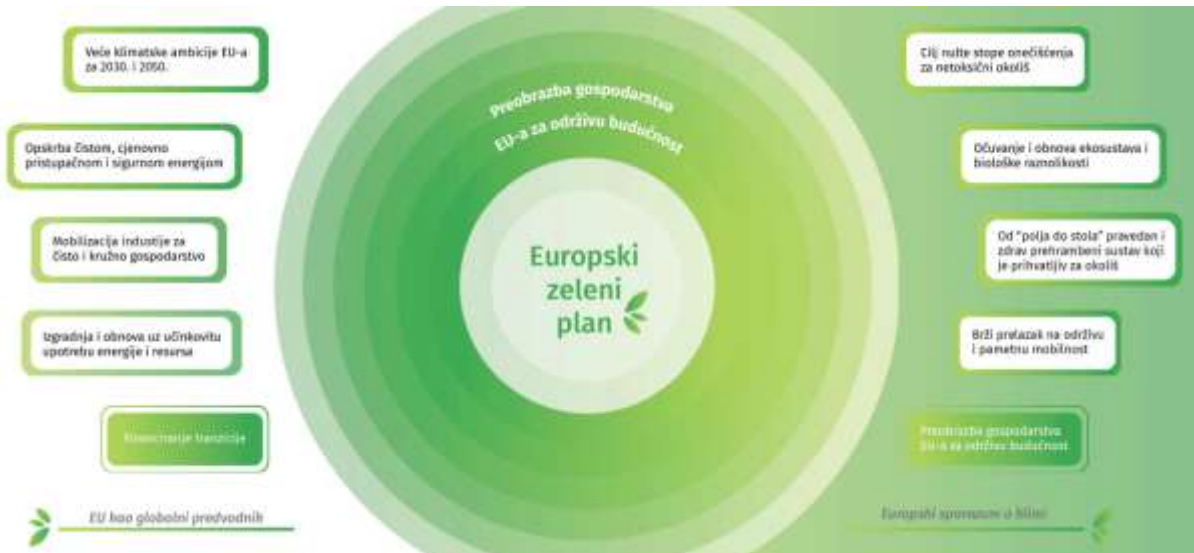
Veće klimatske ambicije EU-a za 2030. i 2050.

Opskrba čistom, cjenovno pristupačnom i sigurnom energijom

Mobilizacija industrije za čisto i kružno gospodarstvo

Izgradnja i obnova uz učinkovitu upotrebu energije i resursa

Financiranje tranzicije

EU kao globalni predvodnik

Preobrazba gospodarstva EU-a za održivu budućnost

Europski zeleni plan

Cilj nulte stope onečišćenja za netoksični okoliš

Očuvanje i obnova ekosustava i biološke raznolikosti

Od "polja do stola" pravedan i zdrav prehrambeni sustav koji je prihvatljiv za okoliš

Brži prelazak na održivu i pametnu mobilnost

Preobrazba gospodarstva EU-a za održivu budućnost

Europski sporazum o klimi